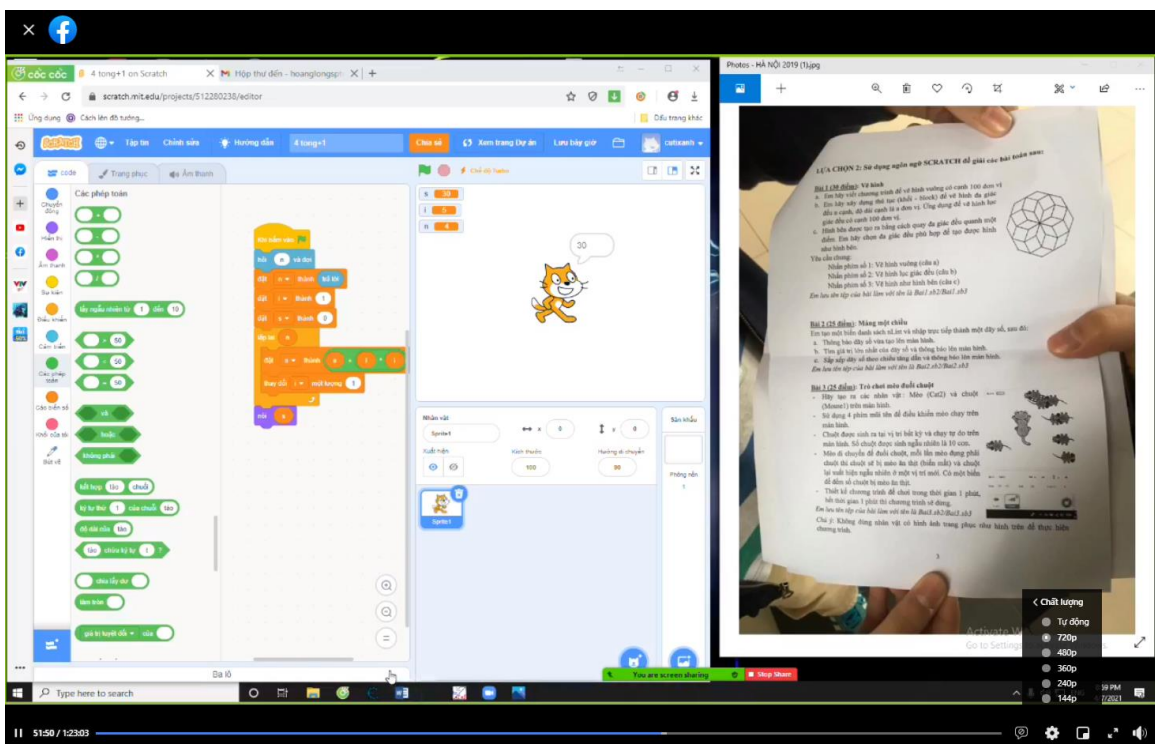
cốc cốc
4 tong+1 on Scratch
Hộp thư đến - hoanglongsph
scratch.mit.edu/projects/512280238/editor
Ứng dụng
Cách lên đồ tướng...
Dấu trang khác
Tập tin
Chỉnh sửa
Hướng dẫn
4 tong+1
Chia sẻ
Xem trang Dự án
Lưu bây giờ
cutixanh
Code
Trang phục
Âm thanh
Chuyển động
Hiển thị
Âm thanh
Sự kiện
Điều khiển
Cảm biến
Các phép toán
Các biến số
Khối của tôi
Bút vẽ
Các phép toán
lấy ngẫu nhiên từ 1 đến 10
50
50
50
và
hoặc
không phải
kết hợp táo chuối
ký tự thứ 1 của chuỗi táo
độ dài của táo
táo chứa ký tự a ?
chia lấy dư
làm tròn
giá trị tuyệt đối của
khi bấm vào
hỏi n và đợi
đặt n thành trả lời
đặt i thành 1
đặt s thành 0
lặp lại n
đặt s thành s + i + i
thay đổi i một lượng 1
nói s
s 30
i 5
n 4
30
Nhân vật
Sprite1
x 0
y 0
Xuất hiện
Kích thước 100
Hướng di chuyển 90
Sân khấu
Phông nền 1
Sprite1
Ba lô
Photos - HÀ NỘI 2019 (1).jpg
LỰA CHỌN 2: Sử dụng ngôn ngữ SCRATCH để giải các bài toán sau:
Bài 1 (30 điểm): Vẽ hình
a. Em hãy viết chương trình để vẽ hình vuông có cạnh 100 đơn vị
b. Em hãy xây dựng thủ tục (khối - block) để vẽ hình đa giác đều n cạnh, độ dài cạnh là a đơn vị. Ứng dụng để vẽ hình lục giác đều có cạnh 100 đơn vị.
c. Hình bên được tạo ra bằng cách quay đa giác đều quanh một điểm. Em hãy chọn đa giác đều phù hợp để tạo được hình như hình bên.
Yêu cầu chung:
Nhấn phím số 1: Vẽ hình vuông (câu a)
Nhấn phím số 2: Vẽ hình lục giác đều (câu b)
Nhấn phím số 3: Vẽ hình như hình bên (câu c)
Em lưu tên tệp của bài làm với tên là Bai1.sb2/Bai1.sb3
Bài 2 (25 điểm): Mảng một chiều
Em tạo một biến danh sách sLim và nhập trực tiếp thành một dãy số, sau đó:
a. Thông báo dãy số vừa tạo lên màn hình.
b. Tìm giá trị lớn nhất của dãy số và thông báo lên màn hình.
c. Sắp xếp dãy số theo chiều tăng dần và thông báo lên màn hình.
Em lưu tên tệp của bài làm với tên là Bai2.sb2/Bai2.sb3
Bài 3 (25 điểm): Trò chơi mèo đuổi chuột
- Hãy tạo ra các nhân vật: Mèo (Cat2) và chuột (Mouse1) trên màn hình.
- Sử dụng 4 phím mũi tên để điều khiển mèo chạy trên màn hình.
- Chuột được sinh ra tại vị trí bất kỳ và chạy tự do trên màn hình. Số chuột được sinh ngẫu nhiên là 10 con.
- Mèo di chuyển để đuổi chuột, mỗi lần mèo đụng phải chuột thì chuột sẽ bị mèo ăn thịt (biến mất) và chuột lại xuất hiện ngẫu nhiên ở một vị trí mới. Có một biến để đếm số chuột bị mèo ăn thịt.
- Thiết kế chương trình để chơi trong thời gian 1 phút, hết thời gian 1 phút thì chương trình sẽ dừng.
Em lưu tên tệp của bài làm với tên là Bai3.sb2/Bai3.sb3
Chú ý: Không dùng nhân vật có hình ảnh trang phục như hình trên để thực hiện chương trình.
3
Activate W
Go to Settin
Chất lượng
Tự động
720p
480p
360p
240p
144p
You are screen sharing
Stop Share
Type here to search
51:50 / 1:23:03